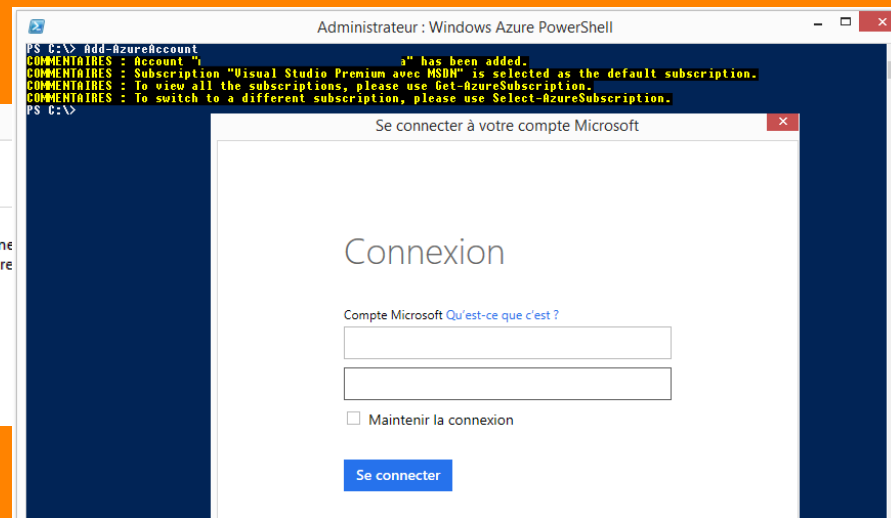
Administrateur : Windows Azure PowerShell

PS C:\> Add-AzureAccount
COMMENTAIRES : Account "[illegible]a" has been added.
COMMENTAIRES : Subscription "Visual Studio Premium avec MSDN" is selected as the default subscription.
COMMENTAIRES : To view all the subscriptions, please use Get-AzureSubscription.
COMMENTAIRES : To switch to a different subscription, please use Select-AzureSubscription.
PS C:\>

ne
re

Se connecter à votre compte Microsoft

Connexion

Compte Microsoft Qu'est-ce que c'est ?

Maintenir la connexion

Se connecter